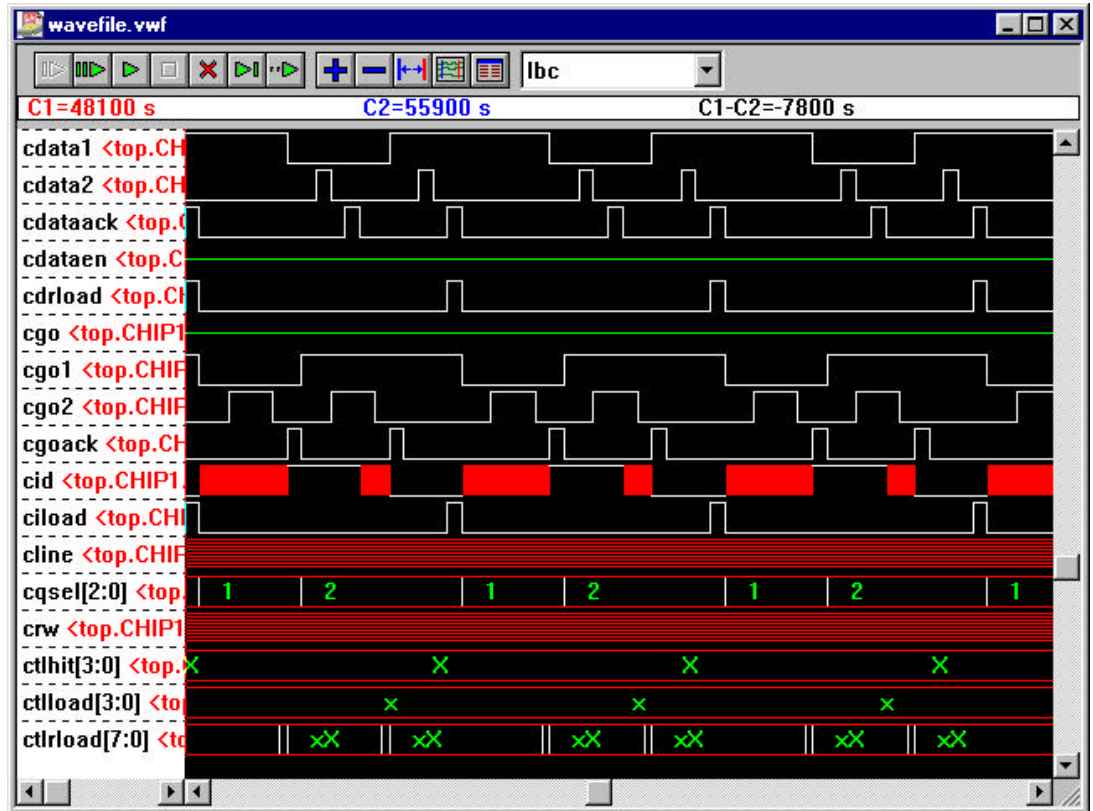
wavefile.vwf

lbc

C1=48100 s
C2=55900 s
C1-C2=-7800 s

cdata1 <top.CH
cdata2 <top.CH
cdataack <top.C
cdataen <top.C
cdrload <top.C
cgo <top.CHIP1
cgo1 <top.CHIF
cgo2 <top.CHIF
cgoack <top.CH
cid <top.CHIP1.
ciload <top.CHI
cline <top.CHIF
cqsel[2:0] <top.
crw <top.CHIP1
ctlhit[3:0] <top.
ctlload[3:0] <to
ctlrload[7:0] <t

1 2 1 2 1 2 1
X X X X
x x x
xX xX xX xX xX xX